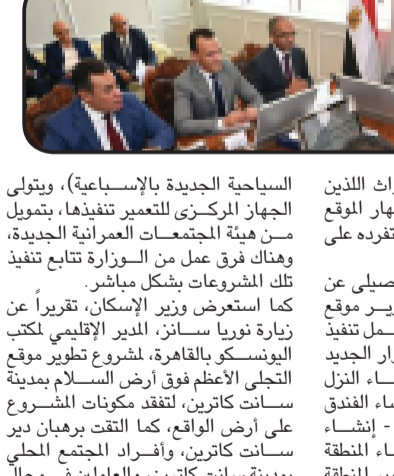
السياحية الجديدة بالإسباعية)، ويتولى الجهاز المركزى للتعمير تنفيذها، بتمويل من هيئة المجتمعات العمرانية الجديدة، وهناك فرق عمل من الوزارة تتابع تنفيذ تلك المشروعات بشكل مباشر.

كما استعرض وزير الإسكان، تقريراً عن زيارة نوريا سانز، المدير الإقليمي لمكتب اليونسكو بالقاهرة، لمشروع تطوير موقع التجلى الأعظم فوق أرض السلام بمدينة سانت كاترين، لتفقد مكونات المشروع على أرض الواقع، كما التقت برهبان دير سانت كاترين، وأفراد المجتمع المحلي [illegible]

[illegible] اث اللذين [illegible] ظهار الموقع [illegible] نفرده على

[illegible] صيلى عن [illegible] ير موقع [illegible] مل تنفيذ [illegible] ار الجديد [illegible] اء النزل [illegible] اء الفندق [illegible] - إنشاء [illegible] اء المنطقة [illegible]